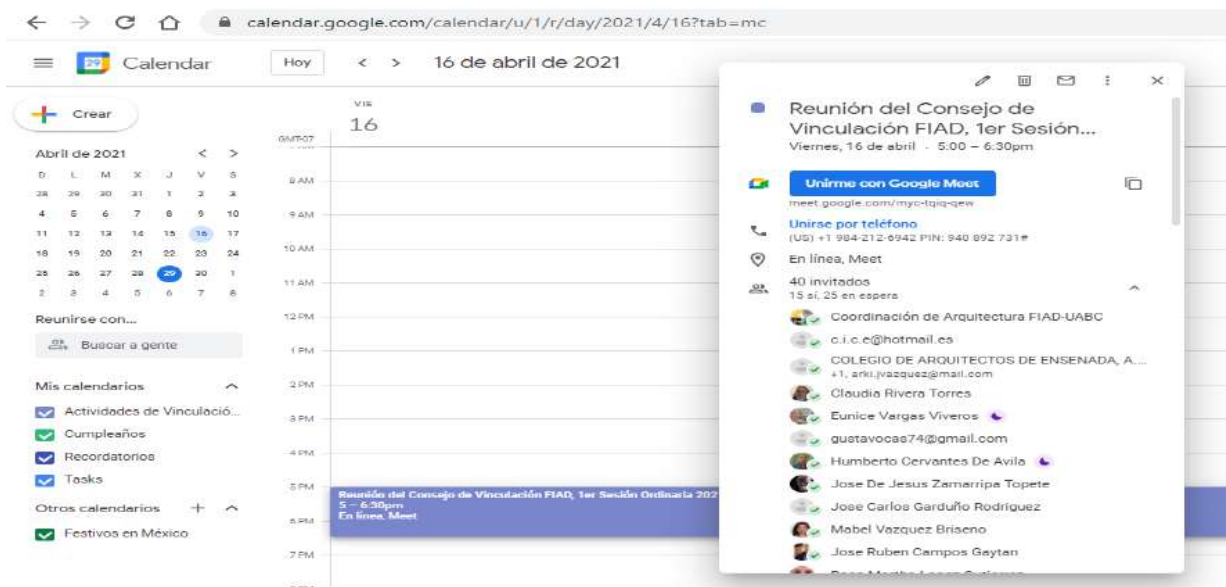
calendar.google.com/calendar/u/1/r/day/2021/4/16?tab=mc

Calendar

Hoy

16 de abril de 2021

Crear

Abril de 2021

| D | L | M | X | J | V | S |
|---|---|---|---|---|---|---|
| 28 | 29 | 30 | 31 | 1 | 2 | 3 |
| 4 | 5 | 6 | 7 | 8 | 9 | 10 |
| 11 | 12 | 13 | 14 | 15 | 16 | 17 |
| 18 | 19 | 20 | 21 | 22 | 23 | 24 |
| 25 | 26 | 27 | 28 | 29 | 30 | 1 |
| 2 | 3 | 4 | 5 | 6 | 7 | 8 |

Reunirse con...

Buscar a gente

Mis calendarios

Actividades de Vinculació...

Cumpleaños

Recordatorios

Tasks

Otros calendarios

Festivos en México

VIE
16

GMT-07

8 AM
9 AM
10 AM
11 AM
12 PM
1 PM
2 PM
3 PM
4 PM
5 PM
6 PM
7 PM

Reunión del Consejo de Vinculación FIAD, 1er Sesión Ordinaria 202
5 – 6:30pm
En línea, Meet

Reunión del Consejo de Vinculación FIAD, 1er Sesión...
Viernes, 16 de abril · 5:00 – 6:30pm

Unirme con Google Meet
meet.google.com/myc-tqiq-qew

Unirse por teléfono
(US) +1 984-212-6942 PIN: 940 892 731#

En línea, Meet

40 invitados
15 sí, 25 en espera

Coordinación de Arquitectura FIAD-UABC
c.i.c.e@hotmail.es
COLEGIO DE ARQUITECTOS DE ENSENADA, A....
+1, arki.jvazquez@mail.com
Claudia Rivera Torres
Eunice Vargas Viveros
gustavocas74@gmail.com
Humberto Cervantes De Avila
Jose De Jesus Zamarripa Topete
Jose Carlos Garduño Rodriguez
Mabel Vazquez Briseno
Jose Ruben Campos Gaytan
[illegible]